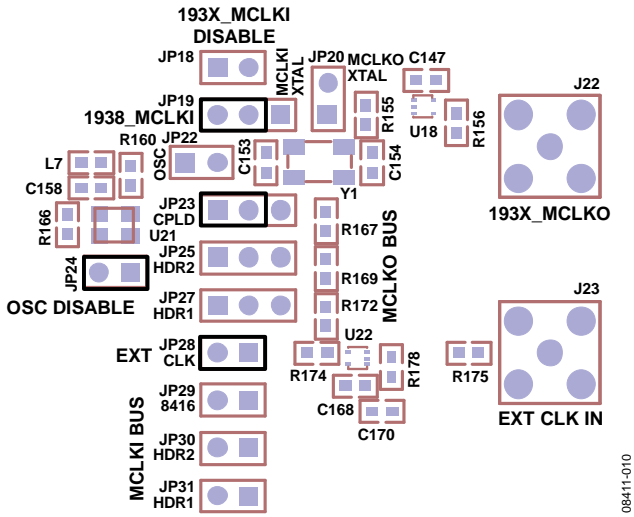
193X_MCLKI
DISABLE

JP18

MCLKI
XTAL

JP20

MCLKO
XTAL

C147

J22

JP19
1938_MCLKI

R155

U18

R156

R160

JP22

OSC

C153

C154

L7

C158

Y1

193X_MCLKO

R166

JP23
CPLD

U21

R167

MCLKO BUS

JP25
HDR2

JP24

R169

R172

OSC DISABLE

JP27
HDR1

J23

U22

EXT

JP28
CLK

R174

R178

R175

C168

JP29
8416

C170

EXT CLK IN

MCLKI BUS

JP30
HDR2

JP31
HDR1

08411-010